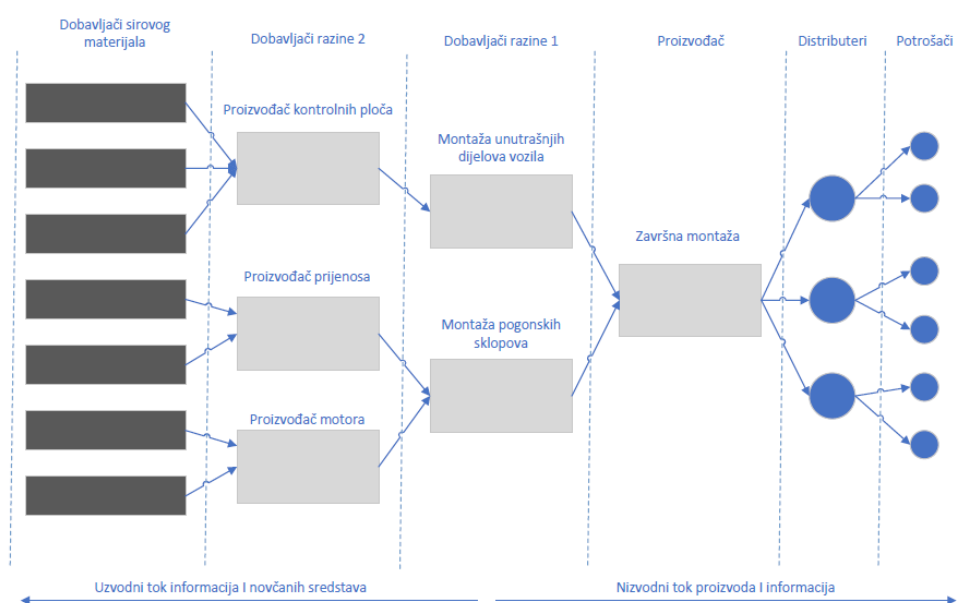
Dobavljači sirovog materijala

Dobavljači razine 2

Dobavljači razine 1

Proizvođač

Distributeri

Potrošači

Proizvođač kontrolnih ploča

Montaža unutrašnjih dijelova vozila

Završna montaža

Proizvođač prijenosa

Montaža pogonskih sklopova

Proizvođač motora

Uzvodni tok informacija I novčanih sredstava

Nizvodni tok proizvoda I informacija